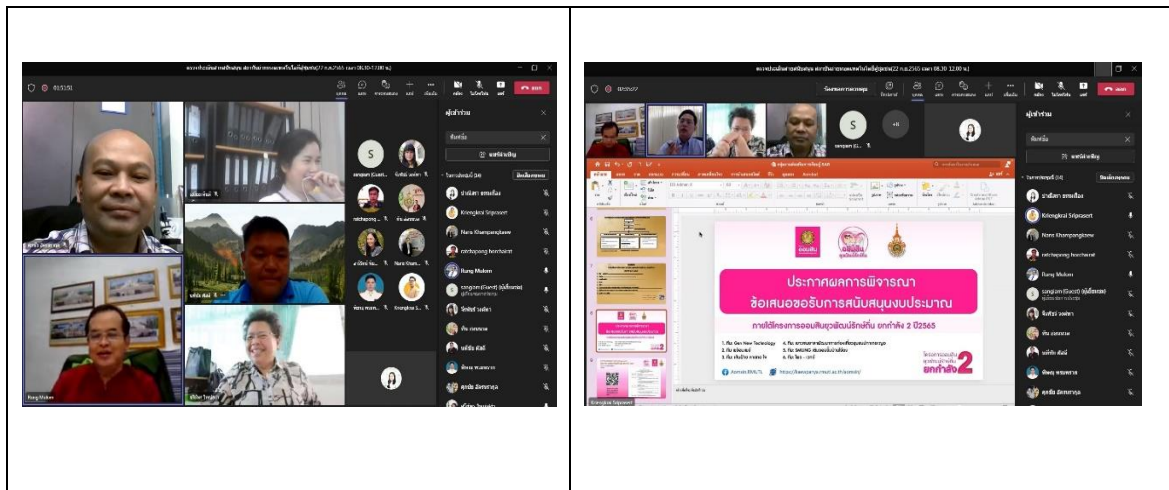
01:51:51

ผู้เข้าร่วม

Rung Mukem

Kriengkrai Sripraserl

Naro Khampangkaew

ratchapong horchairat

Rung Mukem

ผู้เข้าร่วม

Kriengkrai Sripraserl

Naro Khampangkaew

ratchapong horchairat

Rung Mukem

ประกาศผลการพิจารณา

ข้อเสนอขอรับการสนับสนุนงบประมาณ

ยกกำลัง 2

Kriengkrai Sripraserl